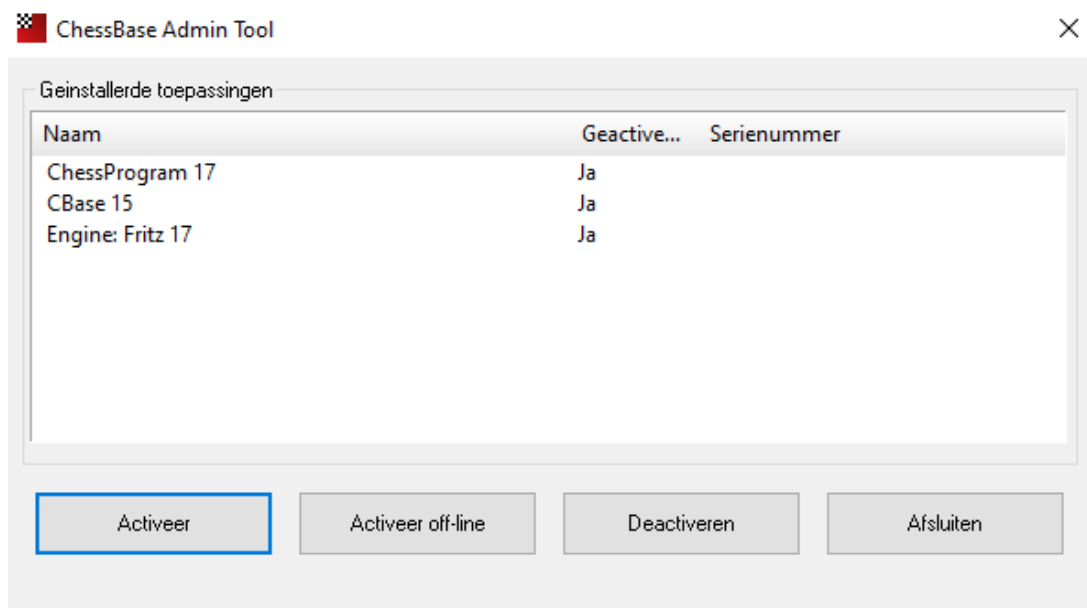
ChessBase Admin Tool

Geinstallerde toepassingen

| Naam | Geactive... | Serienummer |
|---|---|---|
| ChessProgram 17 | Ja | |
| CBase 15 | Ja | |
| Engine: Fritz 17 | Ja | |

Activeer

Activeer off-line

Deactiveren

Afsluiten